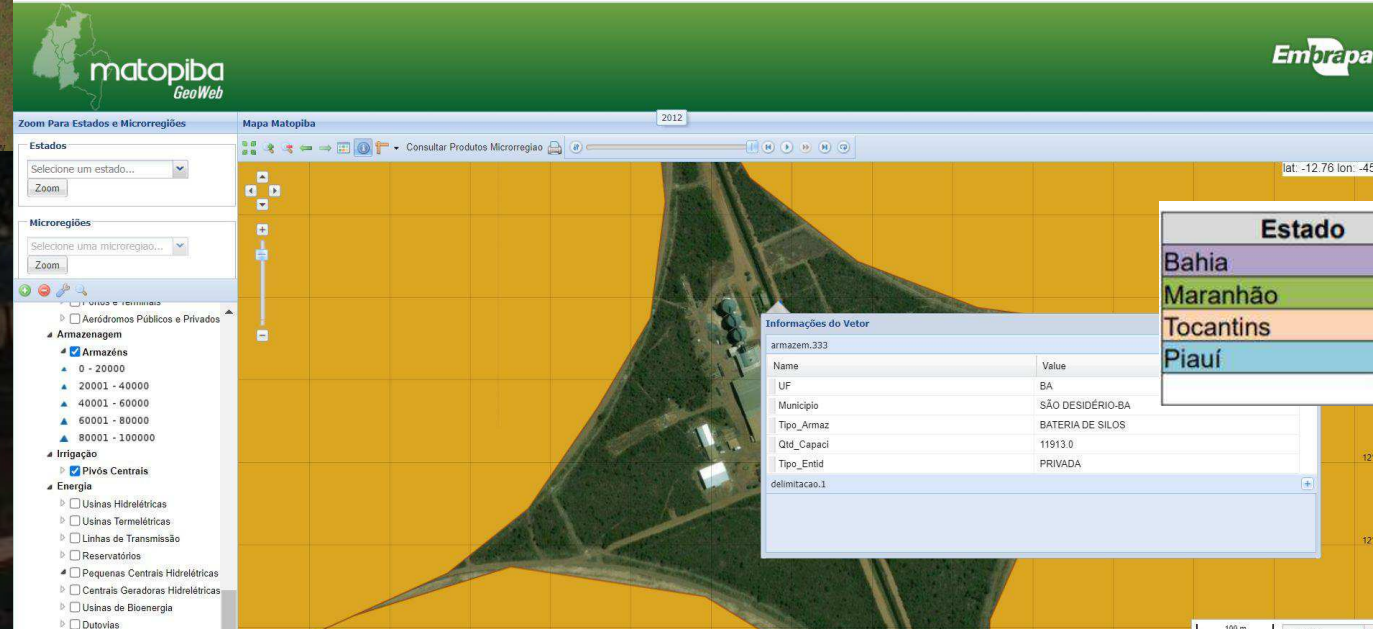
matopiba
GeoWeb

Embrapa

Zoom Para Estados e Microrregiões

Estados
Selecione um estado...
Zoom

Microregiões
Selecione uma microregiao...
Zoom

Portos e Terminais
Aeródromos Públicos e Privados
Armazenagem
Armazéns
0 - 20000
20001 - 40000
40001 - 60000
60001 - 80000
80001 - 100000
Irrigação
Pivôs Centrais
Energia
Usinas Hidrelétricas
Usinas Termelétricas
Linhas de Transmissão
Reservatórios
Pequenas Centrais Hidrelétricas
Centrais Geradoras Hidrelétricas
Usinas de Bioenergia
Dutovias

Mapa Matopiba

2012

Consultar Produtos Microrregiao

lat: -12.76 lon: -45

Estado
Bahia
Maranhão
Tocantins
Piauí

Informações do Vetor
armazem.333

| Name | Value |
|---|---|
| UF | BA |
| Municipio | SÃO DESIDÉRIO-BA |
| Tipo_Armaz | BATERIA DE SILOS |
| Qtd_Capaci | 11913.0 |
| Tipo_Entid | PRIVADA |

delimitacao.1

100 m